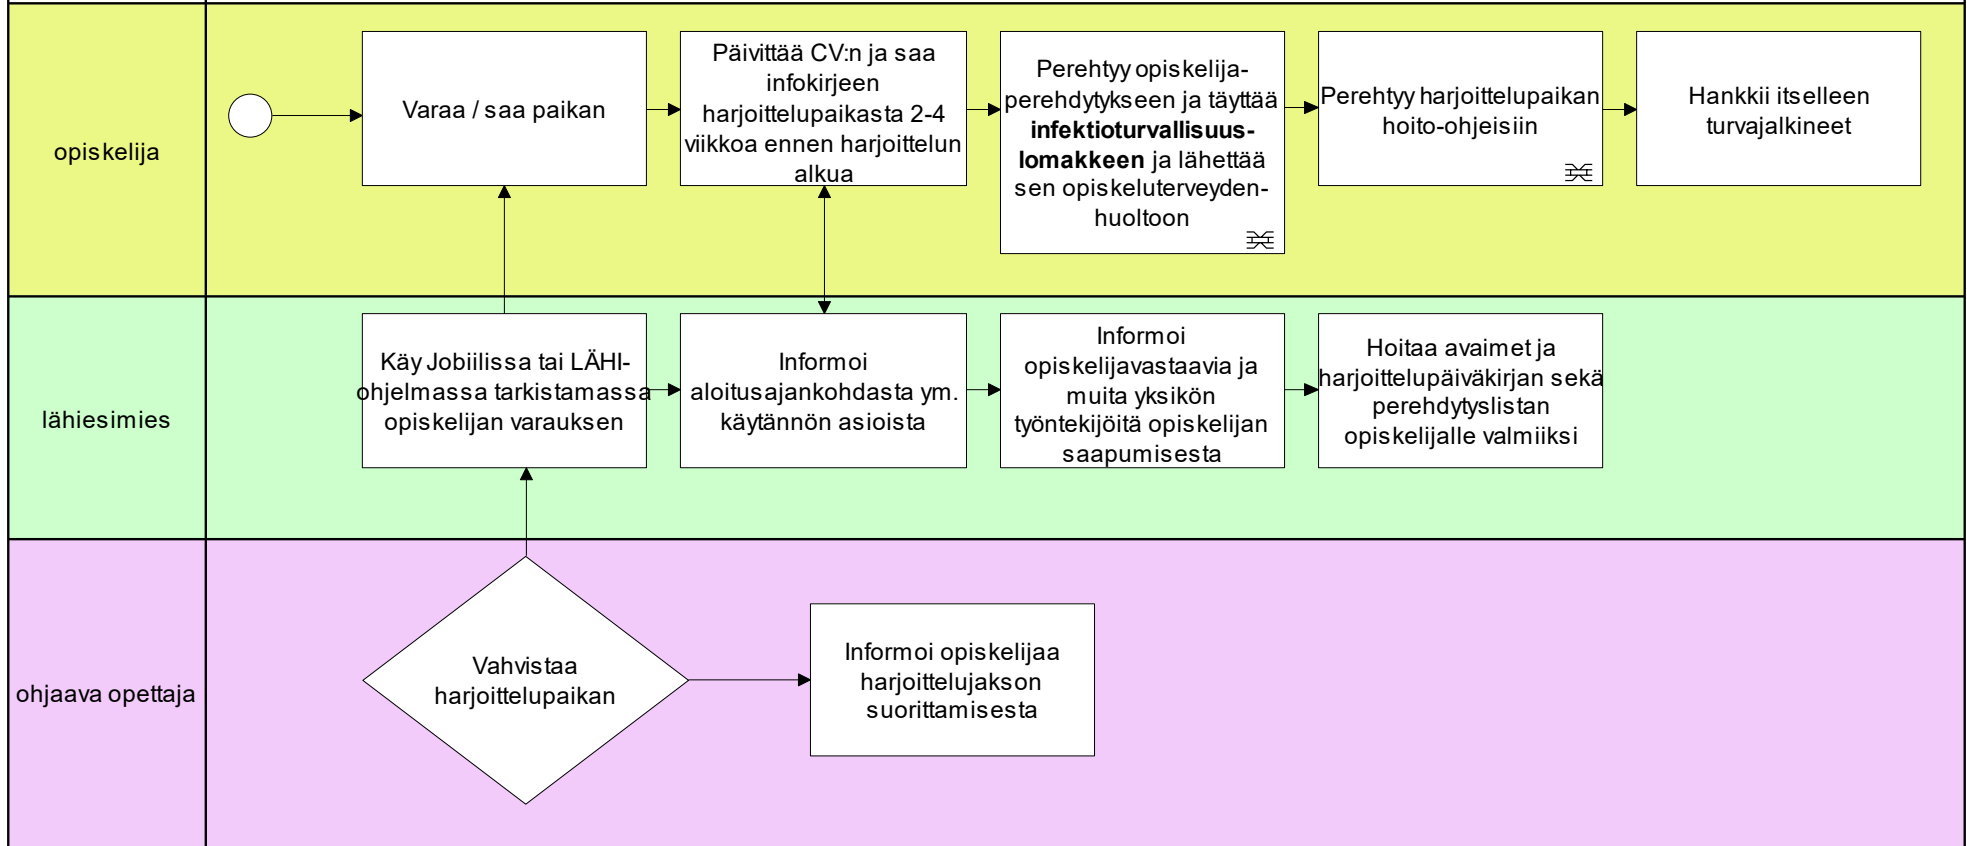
opiskelija

Varaa / saa paikan

Päivittää CV:n ja saa infokirjeen harjoittelupaikasta 2-4 viikkoa ennen harjoittelun alkua

Perehtyy opiskelija-perehdytykseen ja täyttää **infektioturvallisuus-lomakkeen** ja lähettää sen opiskeluterveyden-huoltoon

Perehtyy harjoittelupaikan hoito-ohjeisiin

Hankkii itselleen turvajalkineet

lähiesimies

Käy Jobiilissa tai LÄHI-ohjelmassa tarkistamassa opiskelijan varauksen

Informoi aloitusajankohdasta ym. käytännön asioista

Informoi opiskelijavastaavia ja muita yksikön työntekijöitä opiskelijan saapumisesta

Hoitaa avaimet ja harjoittelupäiväkirjan sekä perehdytyslistan opiskelijalle valmiiksi

ohjaava opettaja

Vahvistaa harjoittelupaikan

Informoi opiskelijaa harjoittelujakson suorittamisesta